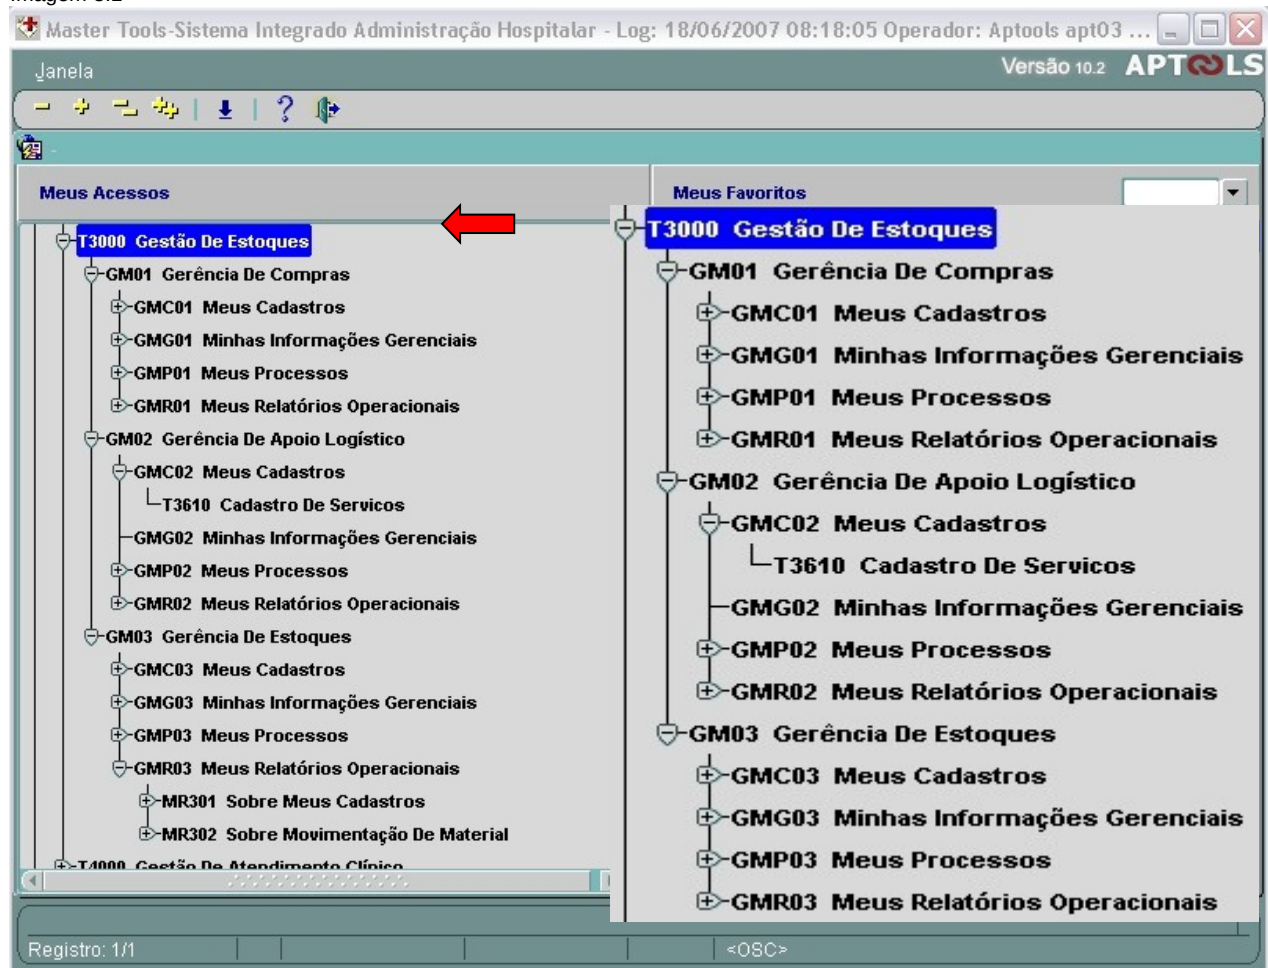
Master Tools-Sistema Integrado Administração Hospitalar - Log: 18/06/2007 08:18:05 Operador: Aptools apt03 ...

Janela

Versão 10.2 APTOOLS

Meus Acessos

T3000 Gestão De Estoques
GM01 Gerência De Compras
GMC01 Meus Cadastros
GMG01 Minhas Informações Gerenciais
GMP01 Meus Processos
GMR01 Meus Relatórios Operacionais
GM02 Gerência De Apoio Logístico
GMC02 Meus Cadastros
T3610 Cadastro De Servicos
GMG02 Minhas Informações Gerenciais
GMP02 Meus Processos
GMR02 Meus Relatórios Operacionais
GM03 Gerência De Estoques
GMC03 Meus Cadastros
GMG03 Minhas Informações Gerenciais
GMP03 Meus Processos
GMR03 Meus Relatórios Operacionais
MR301 Sobre Meus Cadastros
MR302 Sobre Movimentação De Material
T4000 Gestão De Atendimento Clínico

Meus Favoritos

T3000 Gestão De Estoques
GM01 Gerência De Compras
GMC01 Meus Cadastros
GMG01 Minhas Informações Gerenciais
GMP01 Meus Processos
GMR01 Meus Relatórios Operacionais
GM02 Gerência De Apoio Logístico
GMC02 Meus Cadastros
T3610 Cadastro De Servicos
GMG02 Minhas Informações Gerenciais
GMP02 Meus Processos
GMR02 Meus Relatórios Operacionais
GM03 Gerência De Estoques
GMC03 Meus Cadastros
GMG03 Minhas Informações Gerenciais
GMP03 Meus Processos
GMR03 Meus Relatórios Operacionais

Registro: 1/1 <OSC>